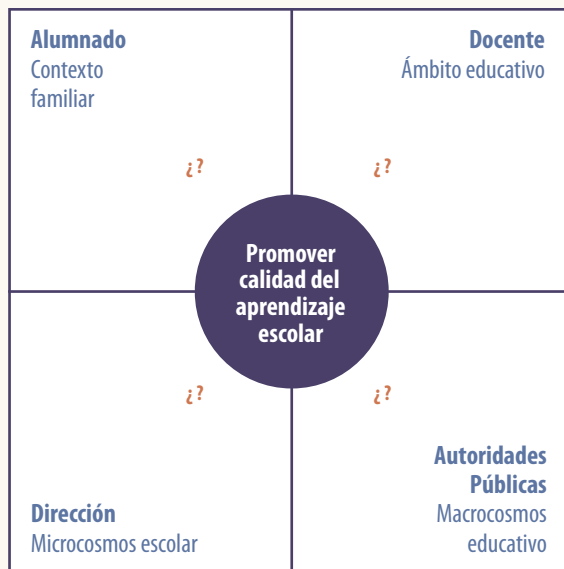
**Alumnado**
Contexto familiar

**Docente**
Ámbito educativo

¿?

¿?

**Promover calidad del aprendizaje escolar**

¿?

¿?

**Autoridades Públicas**
Macrocosmos educativo

**Dirección**
Microcosmos escolar